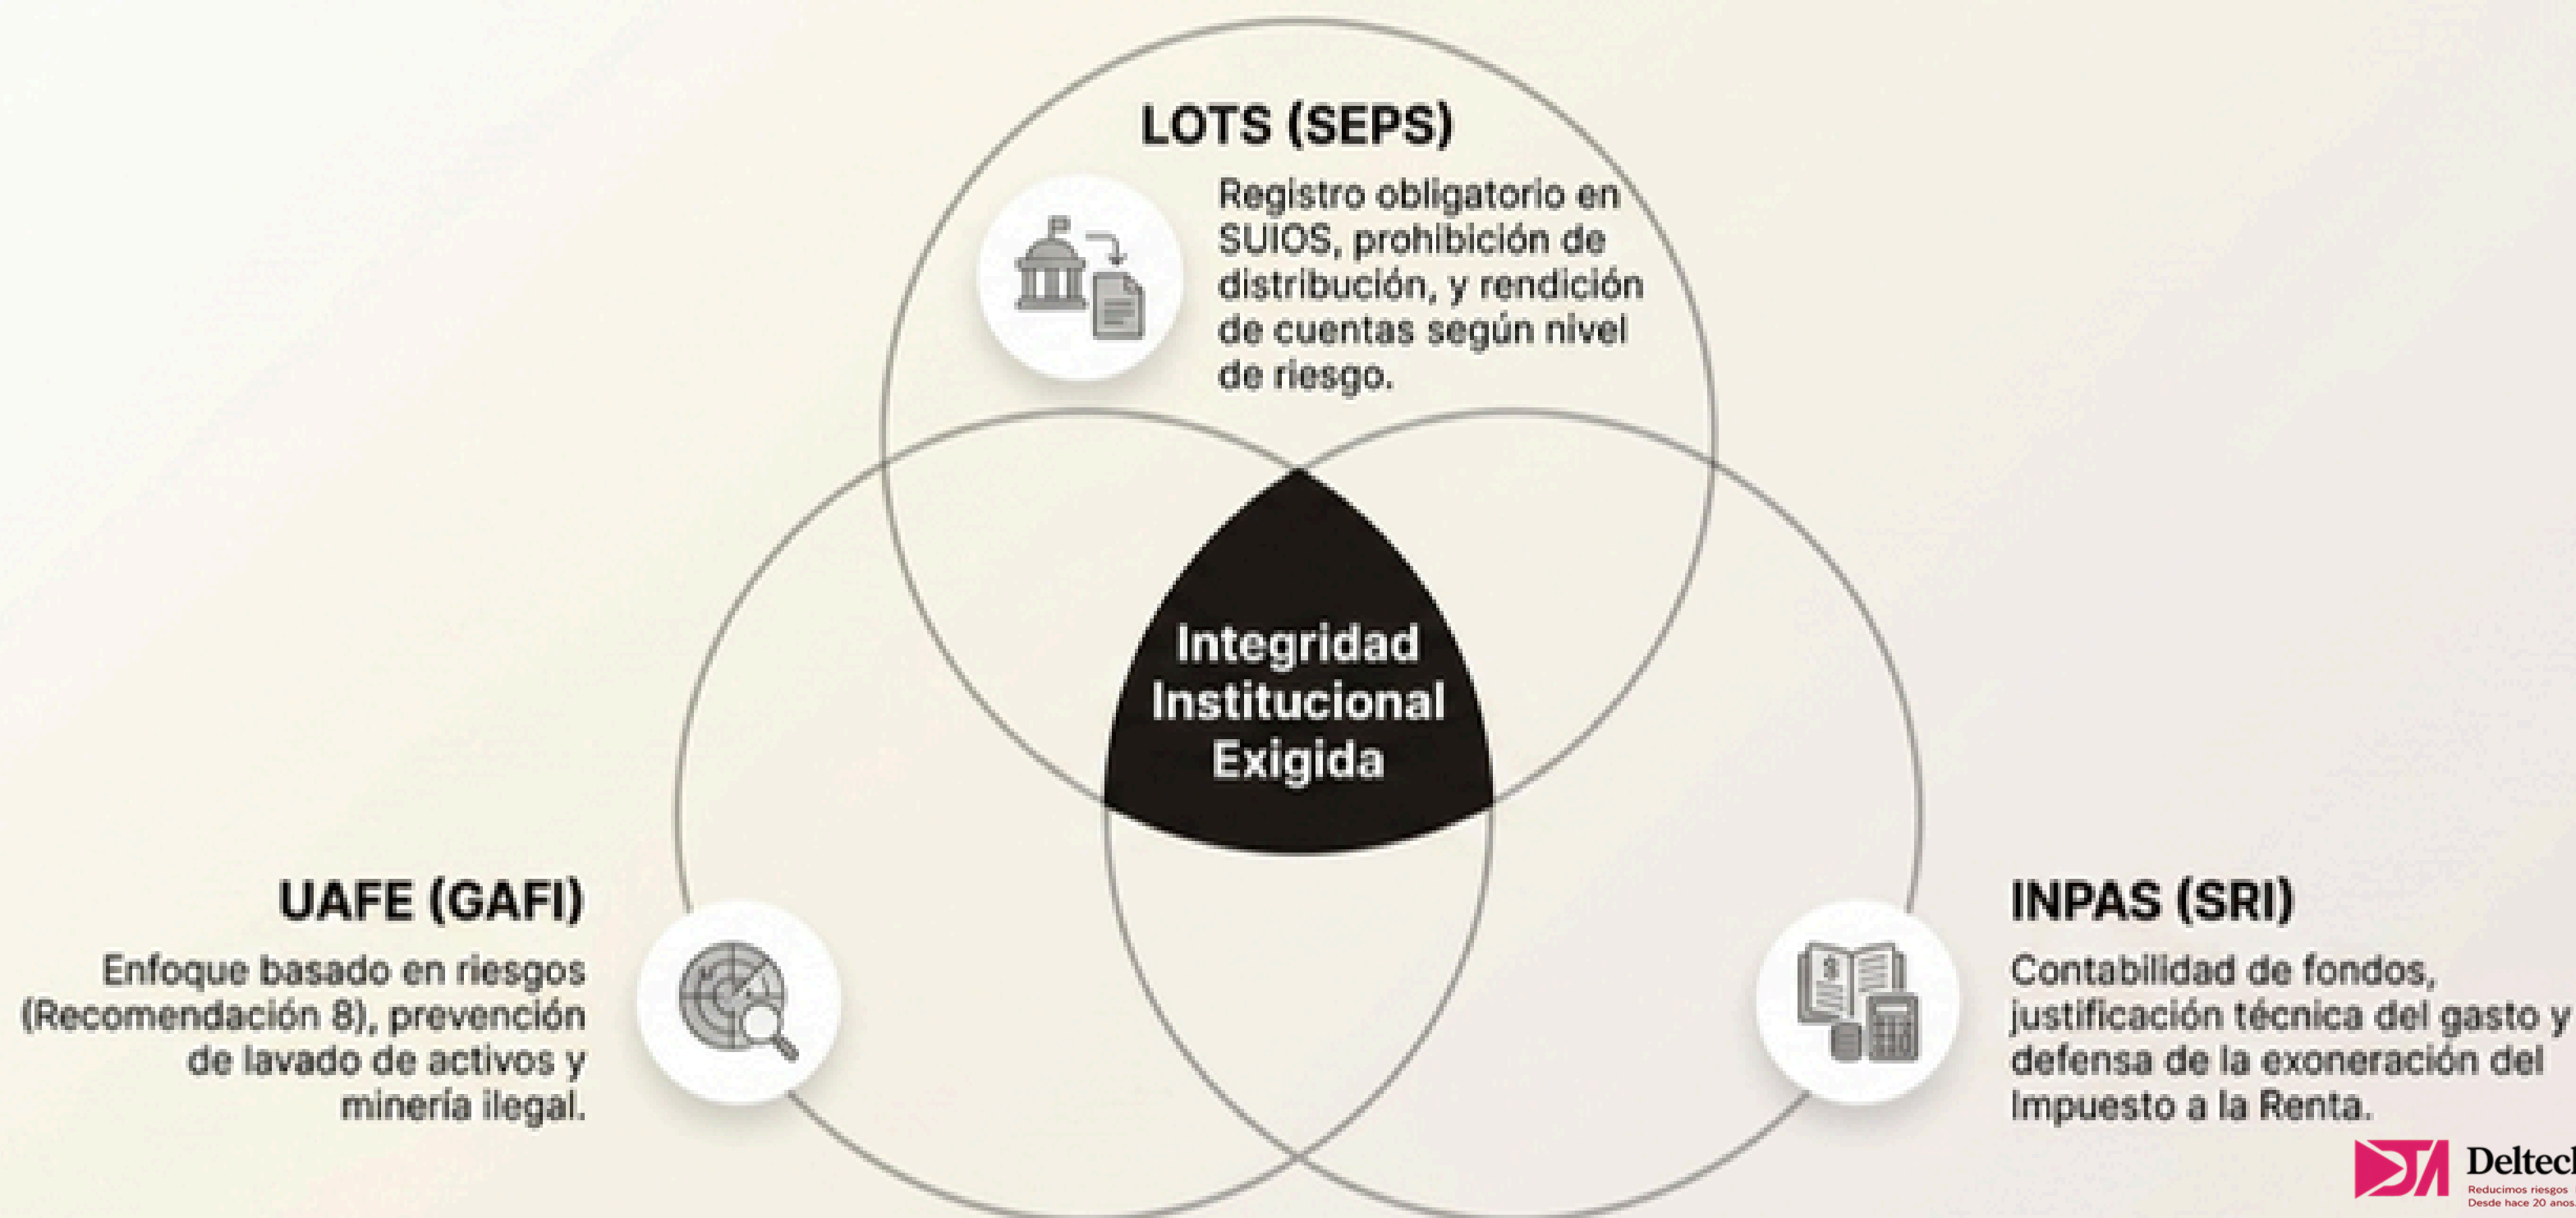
LOTS (SEPS)

Registro obligatorio en SUIOS, prohibición de distribución, y rendición de cuentas según nivel de riesgo.

Integridad Institucional Exigida

UAFE (GAFI)

Enfoque basado en riesgos (Recomendación 8), prevención de lavado de activos y minería ilegal.

INPAS (SRI)

Contabilidad de fondos, justificación técnica del gasto y defensa de la exoneración del Impuesto a la Renta.

Deltech
Reducimos riesgos
Desde hace 20 años